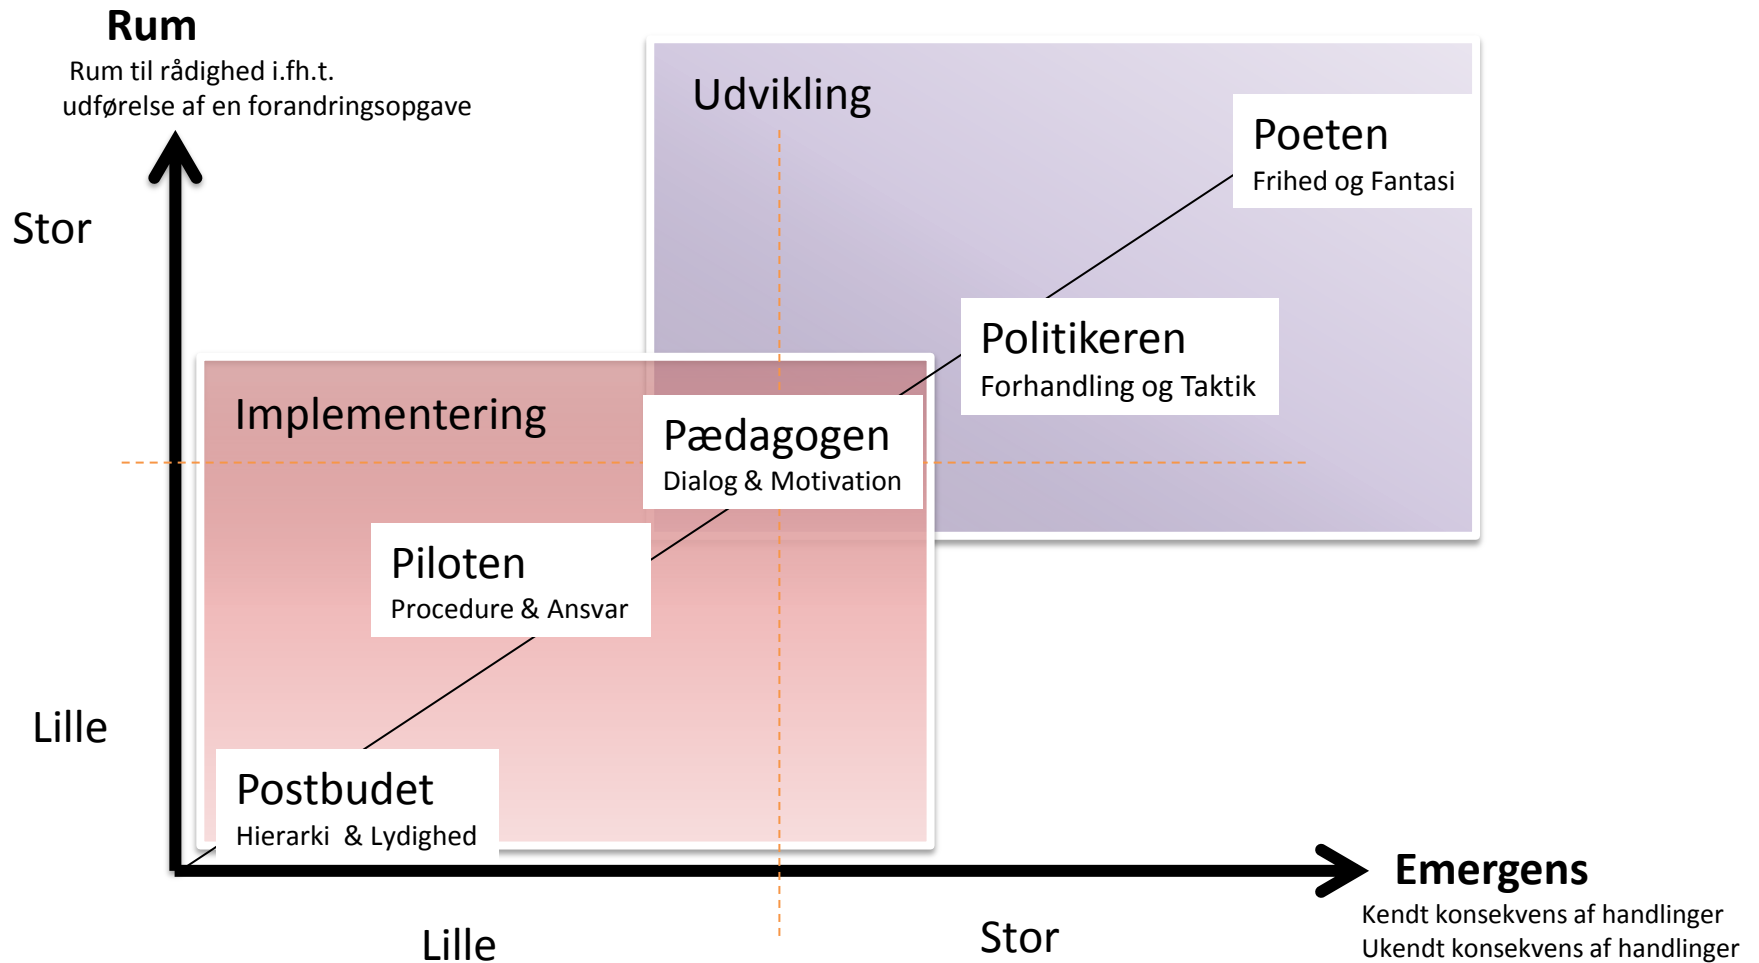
Rum
Rum til rådighed i.fh.t. udførelse af en forandringsopgave

Stor

Lille

Udvikling

Poeten
Frihed og Fantasi

Politikeren
Forhandling og Taktik

Implementering

Pædagogen
Dialog & Motivation

Piloten
Procedure & Ansvar

Postbudet
Hierarki & Lydighed

Lille

Stor

Emergens
Kendt konsekvens af handlinger
Ukendt konsekvens af handlinger